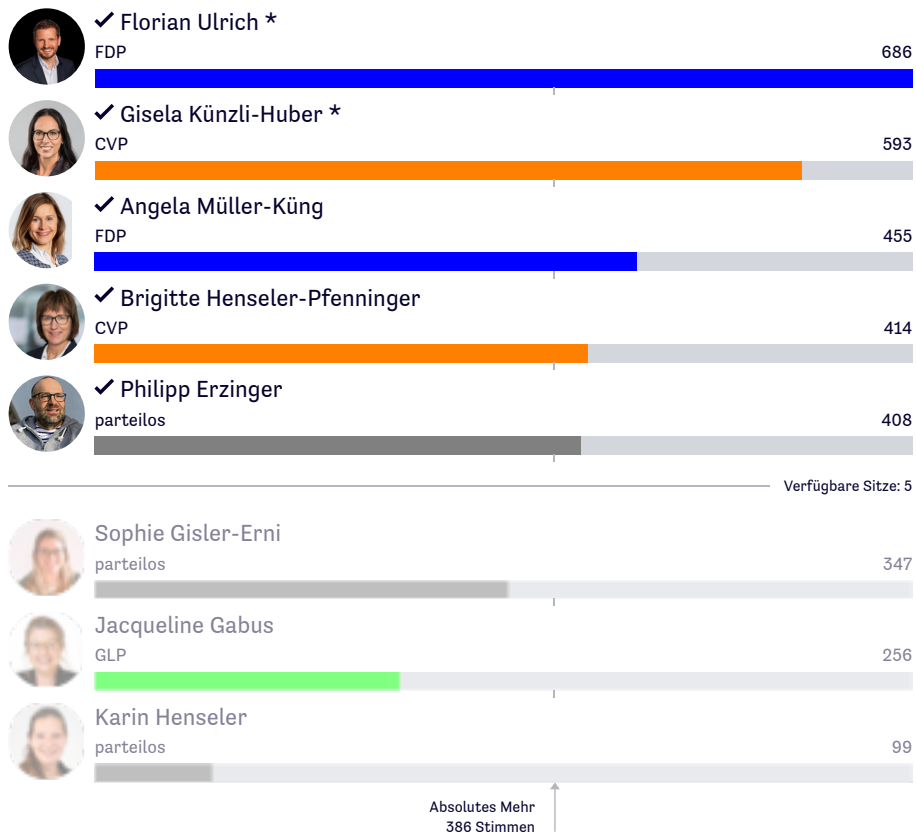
✓ Florian Ulrich *
FDP
686

✓ Gisela Künzli-Huber *
CVP
593

✓ Angela Müller-Küng
FDP
455

✓ Brigitte Henseler-Pfenninger
CVP
414

✓ Philipp Erzinger
parteilos
408

Verfügbare Sitze: 5

Sophie Gisler-Erni
parteilos
347

Jacqueline Gabus
GLP
256

Karin Henseler
parteilos
99

Absolutes Mehr
386 Stimmen